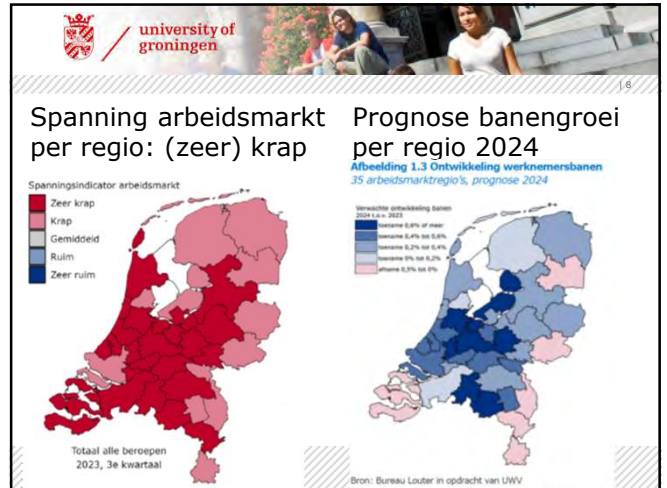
university of groningen

| 8

Spanning arbeidsmarkt per regio: (zeer) krap

Spanningsindicator arbeidsmarkt
Zeer krap
Krap
Gemiddeld
Ruim
Zeer ruim

Totaal alle beroepen
2023, 3e kwartaal

Prognose banengroei per regio 2024

Afbeelding 1.3 Ontwikkeling werknemersbanen
35 arbeidsmarktregio's, prognose 2024

Verwachte ontwikkeling banen 2024 t.o.v. 2023
toename 0,6% of meer
toename 0,4% tot 0,6%
toename 0,2% tot 0,4%
toename 0% tot 0,2%
afname 0,5% tot 0%

Bron: Bureau Louter in opdracht van UWV